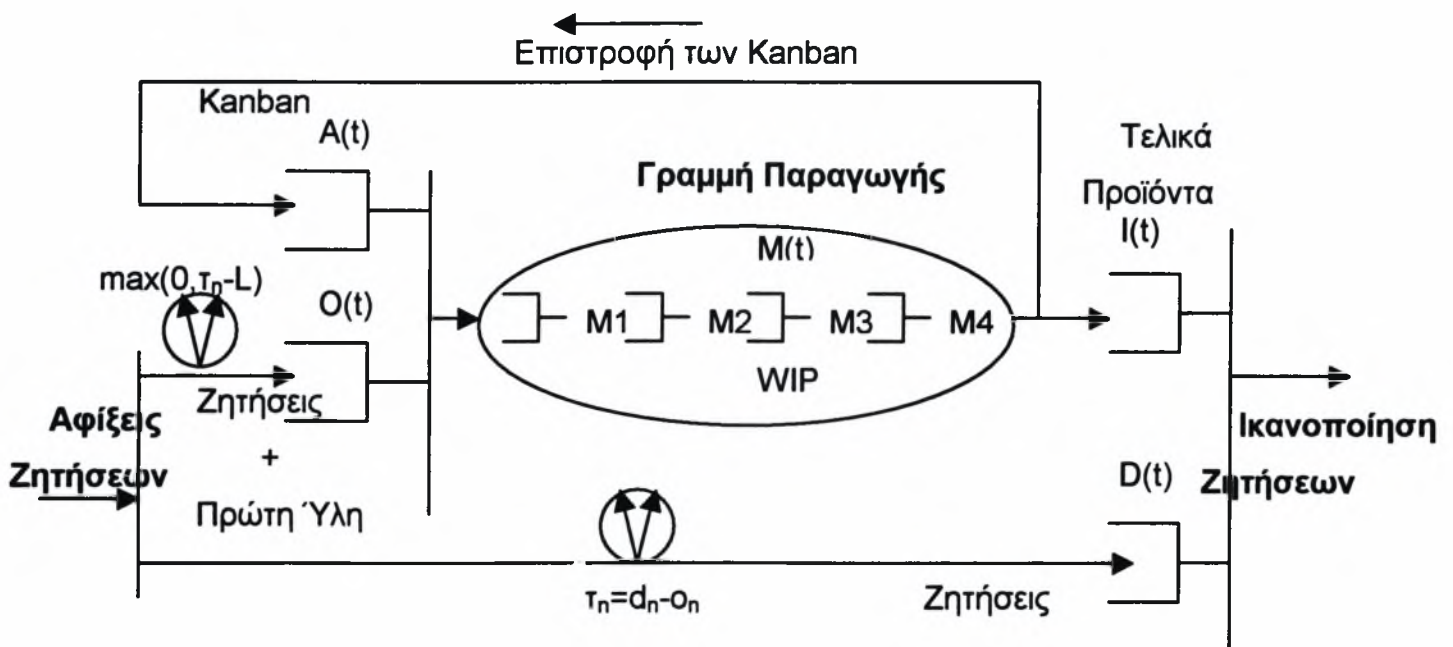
Επιστροφή των Kanban

Kanban

A(t)

Γραμμή Παραγωγής

Τελικά Προϊόντα

I(t)

M(t)

$\max(0, \tau_n\text{-}L)$

O(t)

M1

M2

M3

M4

WIP

Ζητήσεις

+

Πρώτη Ύλη

Αφίξεις Ζητήσεων

Ικανοποίηση Ζητήσεων

D(t)

$\tau_n = d_n - o_n$

Ζητήσεις